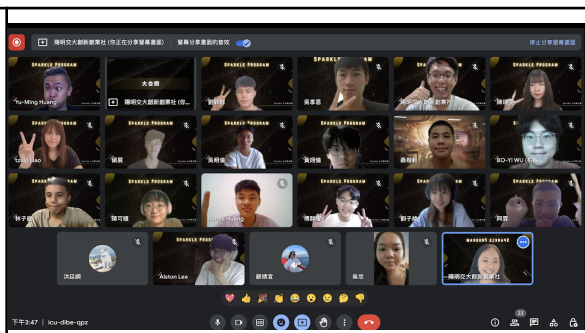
陽明交大創新創業社 (你正在分享螢幕畫面) 螢幕分享畫面的音效 停止分享螢幕畫面

SPARKLE PROGRAM
Yu-Ming Huang
大合照
陽明交大創新創業社 (你...
劉駿穎
吳享恩
SPARKLE PROGRAM
陳瑞宗
SPARKLE PROGRAM
tzuni liao
楊展
黃明儀
黃翊倫
袁徵翊
BO-YI WU
SPARKLE PROGRAM
林子
陳可婕
Jerry Huang
SPARKLE PROGRAM
連鈺軒
劉子
SPARKLE PROGRAM
阿芸
沈廷綱
SPARKLE PROGR
Alston Lee
顏晴宜
蘇慈
陽明交大創新創業社

下午3:47 | icu-dibe-apz
23